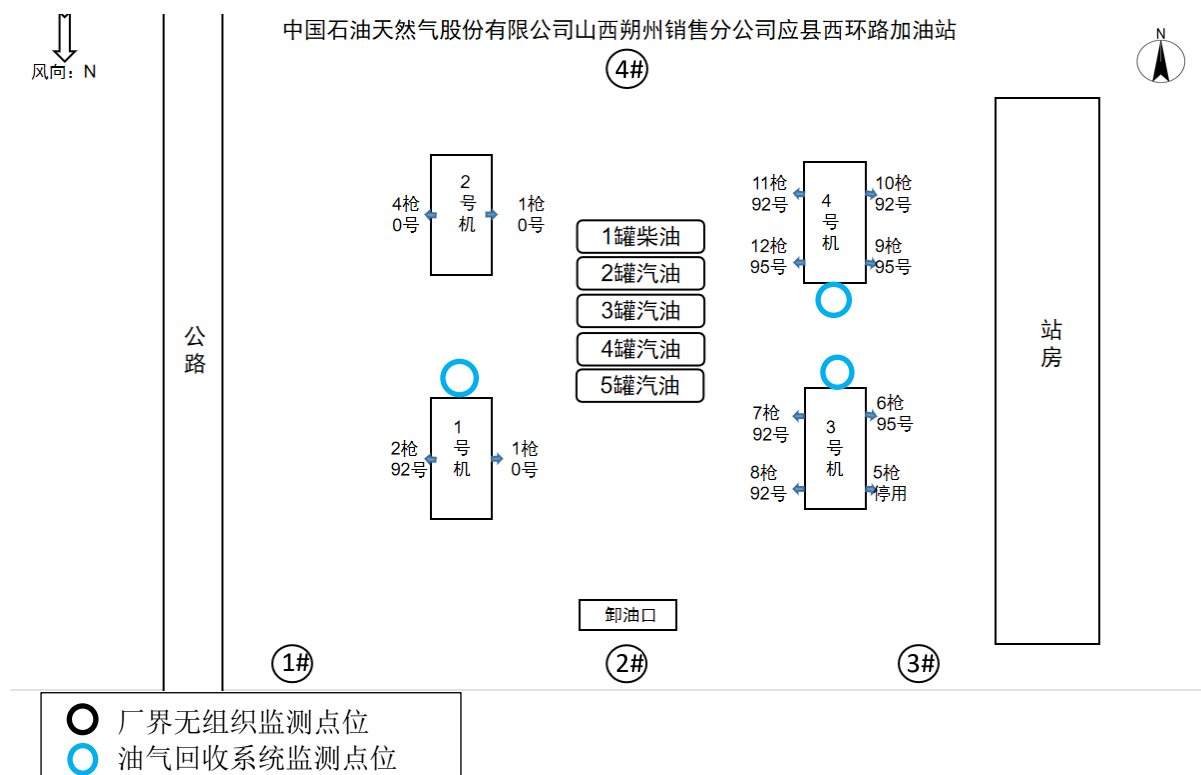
风向：N

中国石油天然气股份有限公司山西朔州销售分公司应县西环路加油站

N

4#

公路

2号机
4枪 0号
1枪 0号

1罐柴油
2罐汽油
3罐汽油
4罐汽油
5罐汽油

4号机
11枪 92号
12枪 95号
10枪 92号
9枪 95号

站房

1号机
2枪 92号
1枪 0号

3号机
7枪 92号
8枪 92号
6枪 95号
5枪 停用

卸油口

1#
2#
3#

厂界无组织监测点位
油气回收系统监测点位